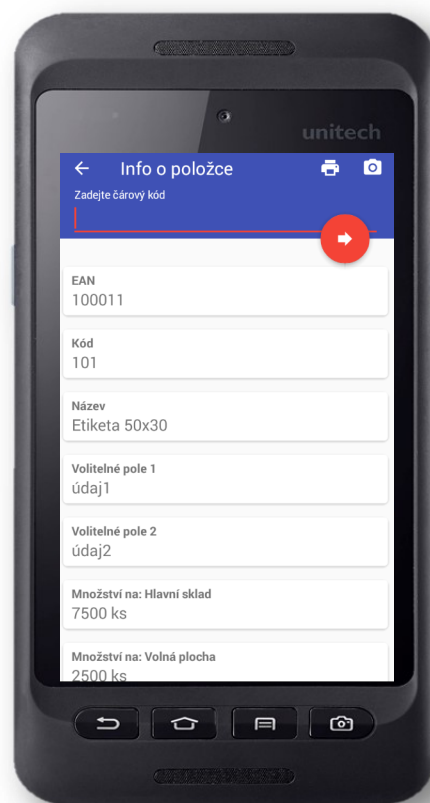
unitech

Info o položce

Zadejte čárový kód

EAN
100011

Kód
101

Název
Etiketa 50x30

Volitelné pole 1
údaj1

Volitelné pole 2
údaj2

Množství na: Hlavní sklad
7500 ks

Množství na: Volná plocha
2500 ks